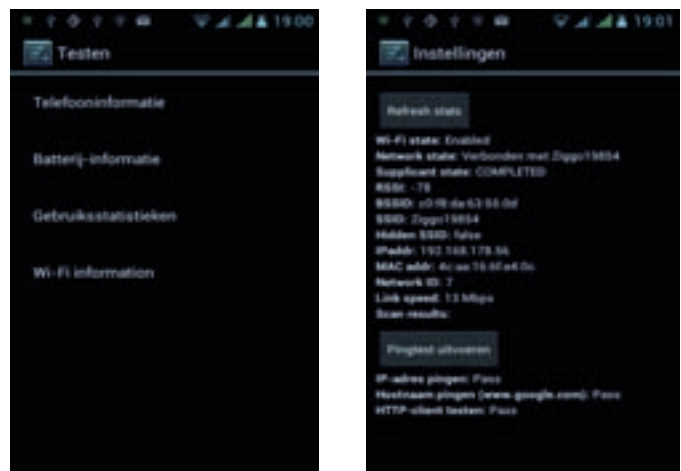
19:00

Testen

Telefooninformatie

Batterij-informatie

Gebruiksstatistieken

Wi-Fi information

19:01

Instellingen

Refresh stats

Wi-Fi state: Enabled
Network state: Verbonden met Ziggo19854
Supplicant state: COMPLETED
RSSI: -78
BSSID: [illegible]
SSID: Ziggo19854
Hidden SSID: false
IPaddr: 192.168.178.56
MAC addr: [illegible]
Network ID: 7
Link speed: 13 Mbps
Scan results:

Pingtest uitvoeren

IP-adres pingen: Pass
Hostnaam pingen (www.google.com): Pass
HTTP-client testen: Pass